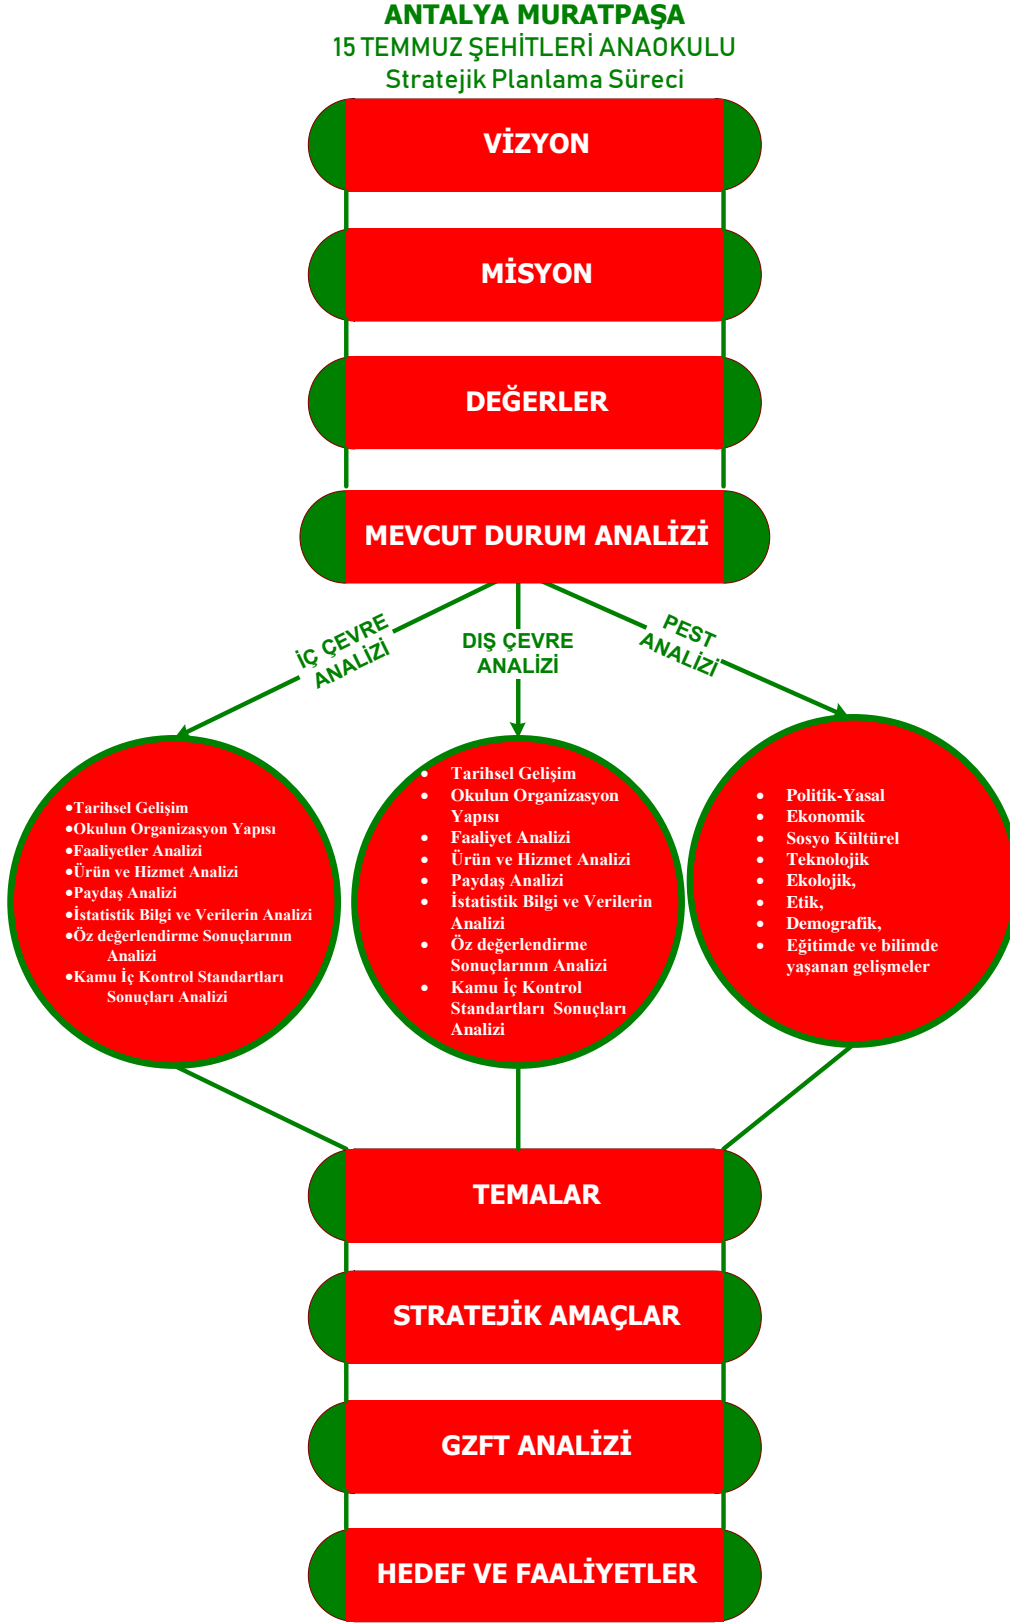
ANTALYA MURATPAŞA
15 TEMMUZ ŞEHİTLERİ ANAOKULU
Stratejik Planlama Süreci

VİZYON

MİSYON

DEĞERLER

MEVCUT DURUM ANALİZİ

İÇ ÇEVRE ANALİZİ

DIŞ ÇEVRE ANALİZİ

PEST ANALİZİ

•Tarihsel Gelişim
•Okulun Organizasyon Yapısı
•Faaliyetler Analizi
•Ürün ve Hizmet Analizi
•Paydaş Analizi
•İstatistik Bilgi ve Verilerin Analizi
•Öz değerlendirme Sonuçlarının Analizi
•Kamu İç Kontrol Standartları Sonuçları Analizi

• Tarihsel Gelişim
• Okulun Organizasyon Yapısı
• Faaliyet Analizi
• Ürün ve Hizmet Analizi
• Paydaş Analizi
• İstatistik Bilgi ve Verilerin Analizi
• Öz değerlendirme Sonuçlarının Analizi
• Kamu İç Kontrol Standartları Sonuçları Analizi

• Politik-Yasal
• Ekonomik
• Sosyo Kültürel
• Teknolojik
• Ekolojik,
• Etik,
• Demografik,
• Eğitimde ve bilimde yaşanan gelişmeler

TEMALAR

STRATEJİK AMAÇLAR

GZFT ANALİZİ

HEDEF VE FAALİYETLER